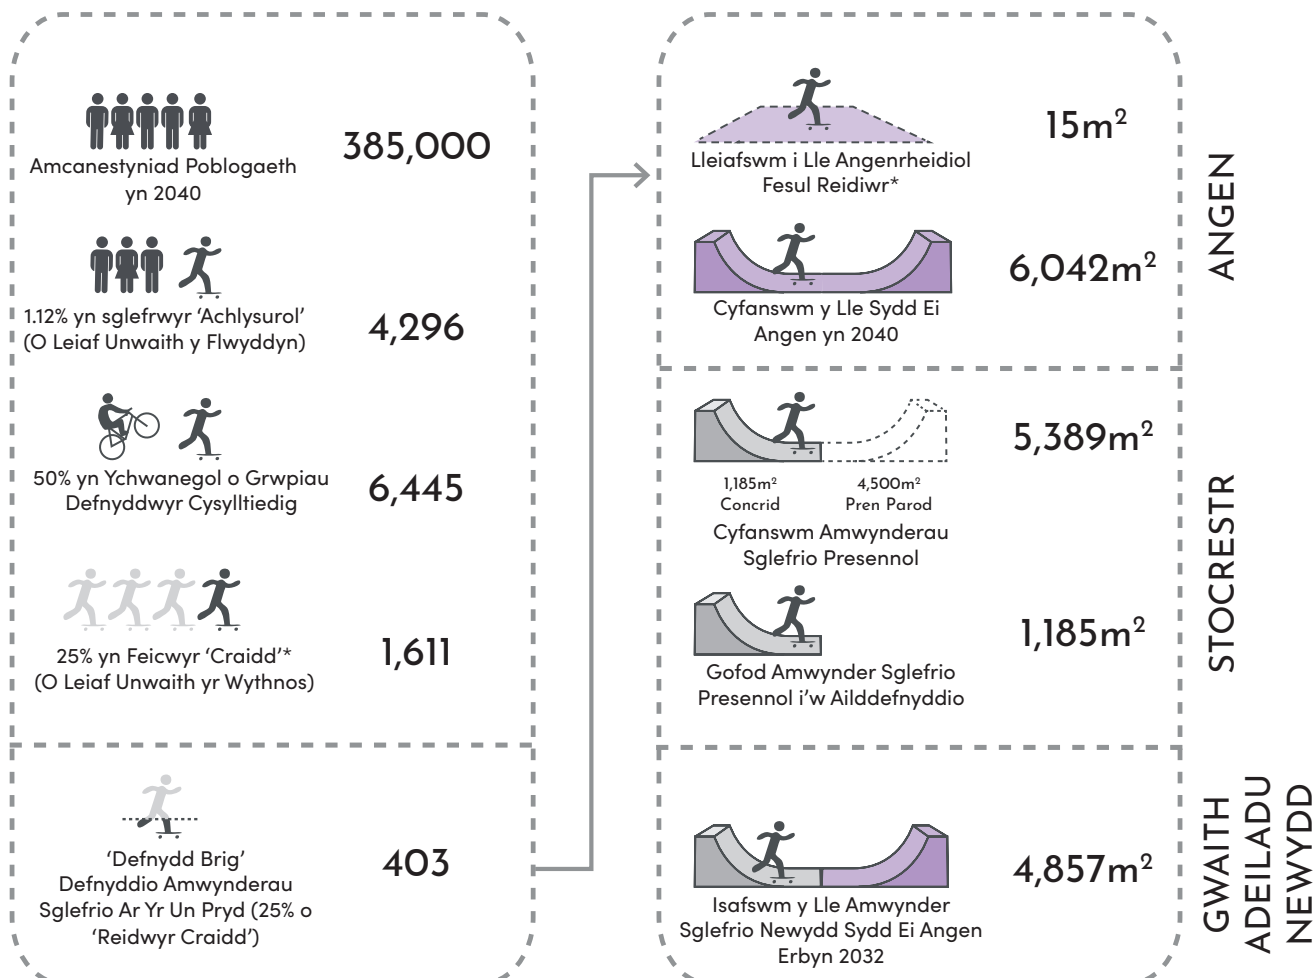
Amcanestyniad Poblogaeth yn 2040

385,000

1.12% yn sglefrwyr 'Achlysurol' (O Leiaf Unwaith y Flwyddyn)

4,296

50% yn Ychwanegol o Grwpiau Defnyddwyr Cysylltiedig

6,445

25% yn Feicwyr 'Craidd'* (O Leiaf Unwaith yr Wythnos)

1,611

'Defnydd Brig' Defnyddio Amwynderau Sglefrio Ar Yr Un Pryd (25% o 'Reidwyr Craidd')

403

Lleiafswm i Lle Angenrheidiol Fesul Reidiwr*

$15m^2$

Cyfanswm y Lle Sydd Ei Angen yn 2040

$6,042m^2$

ANGEN

$1,185m^2$ Concrid

$4,500m^2$ Pren Parod

Cyfanswm Amwynderau Sglefrio Presennol

$5,389m^2$

Gofod Amwynder Sglefrio Presennol i'w Ailddefnyddio

$1,185m^2$

STOCRESTR

Isafswm y Lle Amwynder Sglefrio Newydd Sydd Ei Angen Erbyn 2032

$4,857m^2$

GWAITH ADEILADU NEWYDD